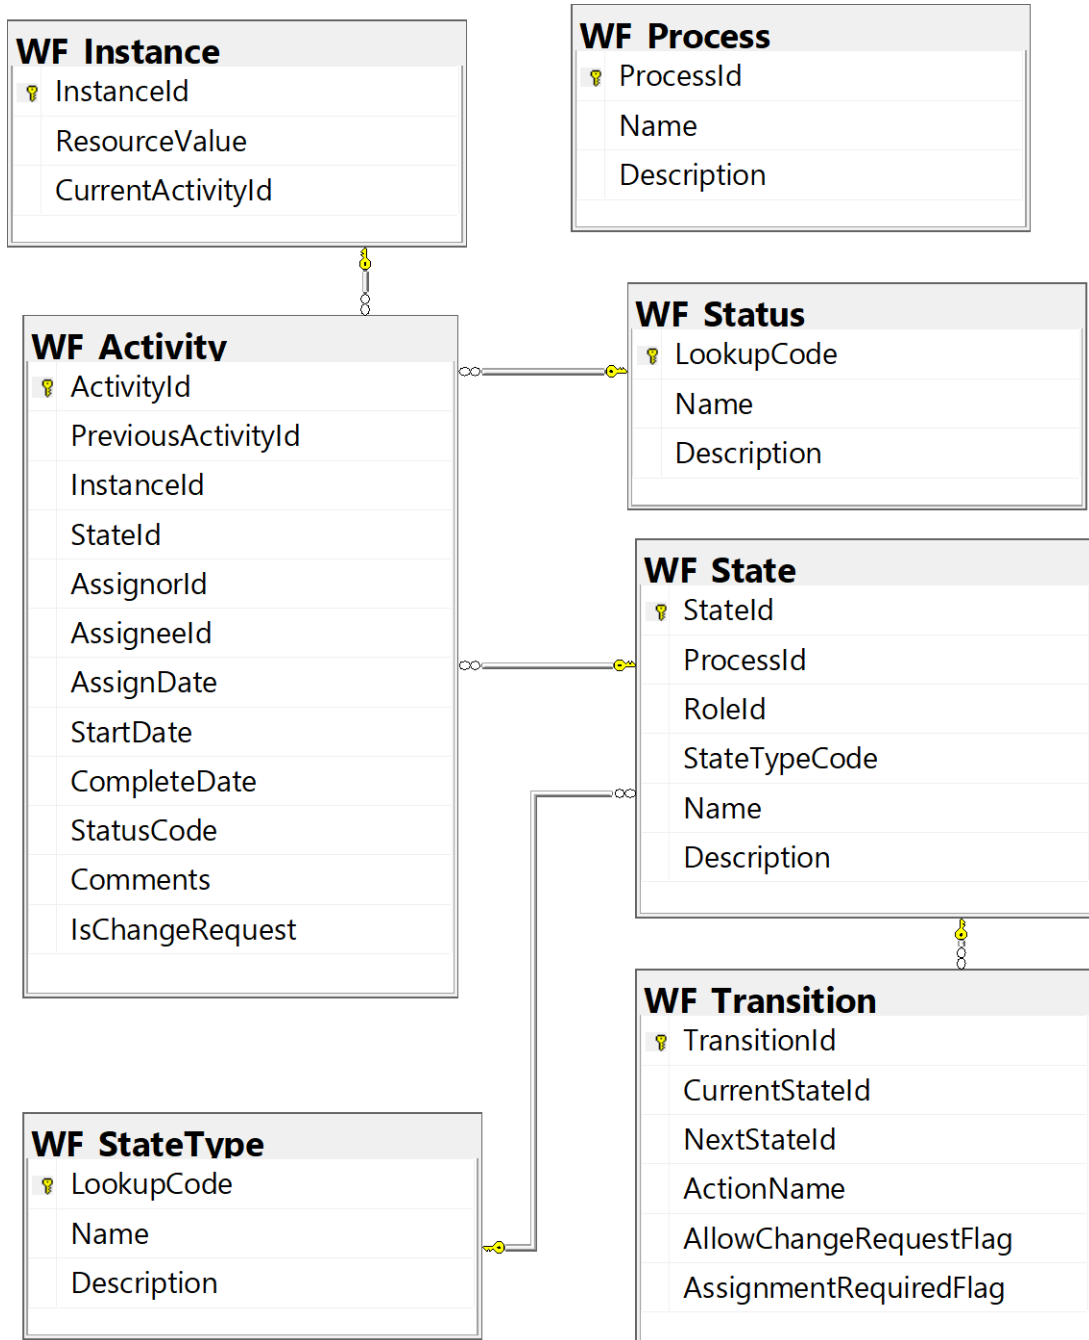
WF_Instance
InstanceId
ResourceValue
CurrentActivityId

WF_Process
ProcessId
Name
Description

WF_Activity
ActivityId
PreviousActivityId
InstanceId
StateId
AssignorId
AssigneeId
AssignDate
StartDate
CompleteDate
StatusCode
Comments
IsChangeRequest

WF_Status
LookupCode
Name
Description

WF_State
StateId
ProcessId
RoleId
StateTypeCode
Name
Description

WF_Transition
TransitionId
CurrentStateId
NextStateId
ActionName
AllowChangeRequestFlag
AssignmentRequiredFlag

WF_StateType
LookupCode
Name
Description